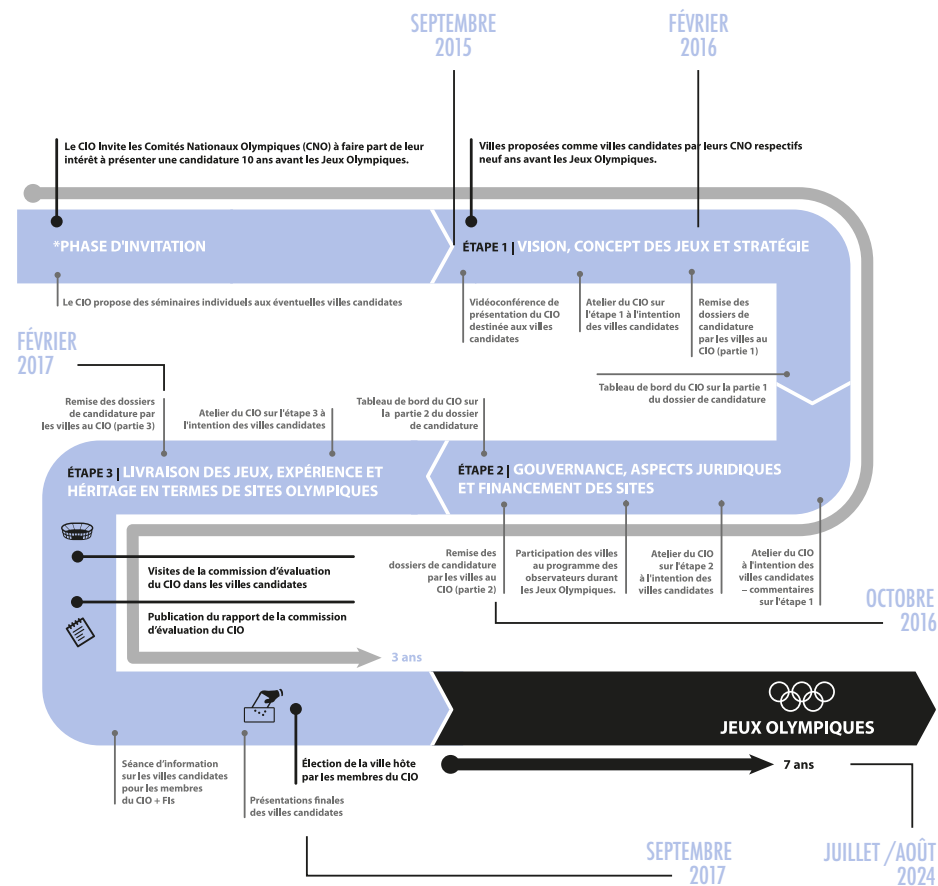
SEPTEMBRE
2015

FÉVRIER
2016

Le CIO Invite les Comités Nationaux Olympiques (CNO) à faire part de leur intérêt à présenter une candidature 10 ans avant les Jeux Olympiques.

Villes proposées comme villes candidates par leurs CNO respectifs neuf ans avant les Jeux Olympiques.

*PHASE D'INVITATION

ÉTAPE 1 | VISION, CONCEPT DES JEUX ET STRATÉGIE

Le CIO propose des séminaires individuels aux éventuelles villes candidates

Vidéoconférence de présentation du CIO destinée aux villes candidates

Atelier du CIO sur l'étape 1 à l'intention des villes candidates

Remise des dossiers de candidature par les villes au CIO (partie 1)

Tableau de bord du CIO sur la partie 1 du dossier de candidature

FÉVRIER
2017

Remise des dossiers de candidature par les villes au CIO (partie 3)

Atelier du CIO sur l'étape 3 à l'intention des villes candidates

Tableau de bord du CIO sur la partie 2 du dossier de candidature

ÉTAPE 3 | LIVRAISON DES JEUX, EXPÉRIENCE ET HÉRITAGE EN TERMES DE SITES OLYMPIQUES

ÉTAPE 2 | GOUVERNANCE, ASPECTS JURIDIQUES ET FINANCEMENT DES SITES

Visites de la commission d'évaluation du CIO dans les villes candidates

Publication du rapport de la commission d'évaluation du CIO

Remise des dossiers de candidature par les villes au CIO (partie 2)

Participation des villes au programme des observateurs durant les Jeux Olympiques.

Atelier du CIO sur l'étape 2 à l'intention des villes candidates

Atelier du CIO à l'intention des villes candidates – commentaires sur l'étape 1

OCTOBRE
2016

3 ans

JEUX OLYMPIQUES

Séance d'information sur les villes candidates pour les membres du CIO + FIs

Présentations finales des villes candidates

Élection de la ville hôte par les membres du CIO

7 ans

SEPTEMBRE
2017

JUILLET /AOÛT
2024